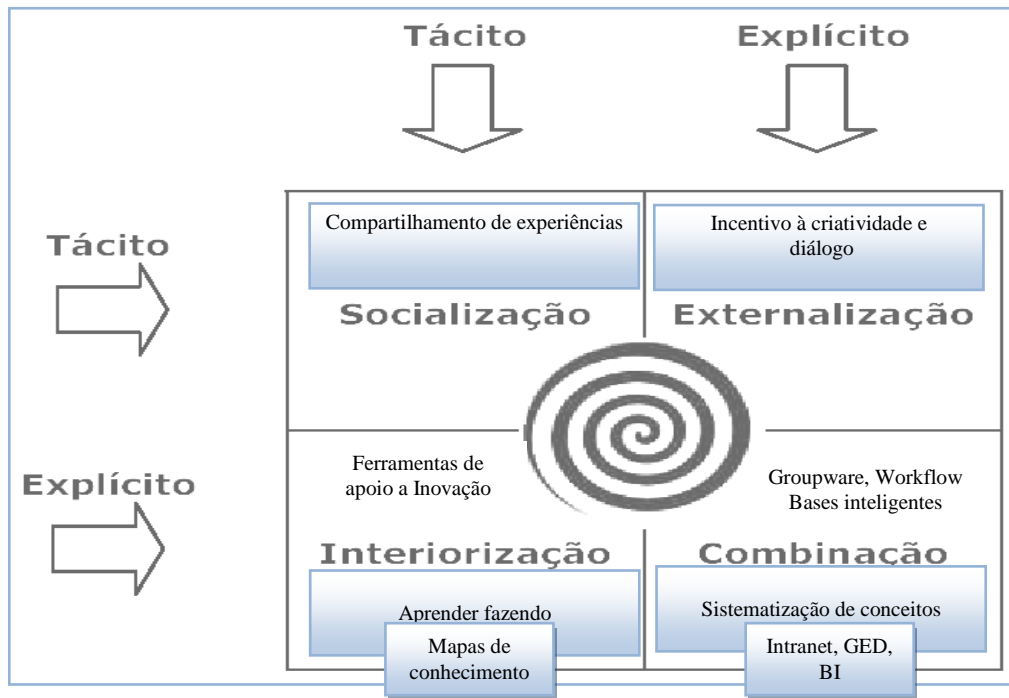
Tácito

Explícito

Tácito

Explícito

Compartilhamento de experiências

Socialização

Incentivo à criatividade e diálogo

Externalização

Ferramentas de apoio a Inovação

Groupware, Workflow Bases inteligentes

Interiorização

Combinação

Aprender fazendo

Mapas de conhecimento

Sistematização de conceitos

Intranet, GED, BI